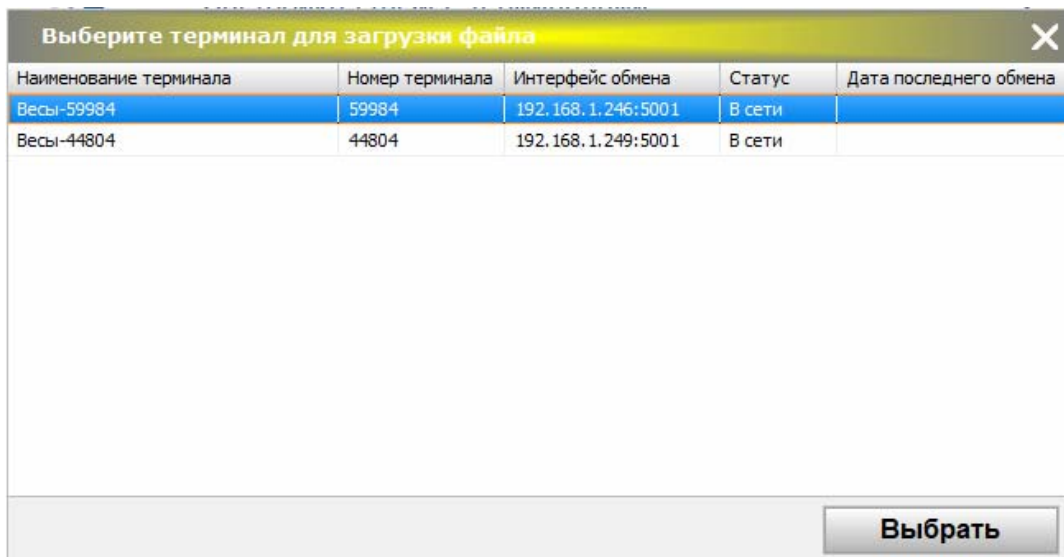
Выберите терминал для загрузки файла

| Наименование терминала | Номер терминала | Интерфейс обмена | Статус | Дата последнего обмена |
|---|---|---|---|---|
| Весы-59984 | 59984 | 192.168.1.246:5001 | В сети | |
| Весы-44804 | 44804 | 192.168.1.249:5001 | В сети | |

Выбрать